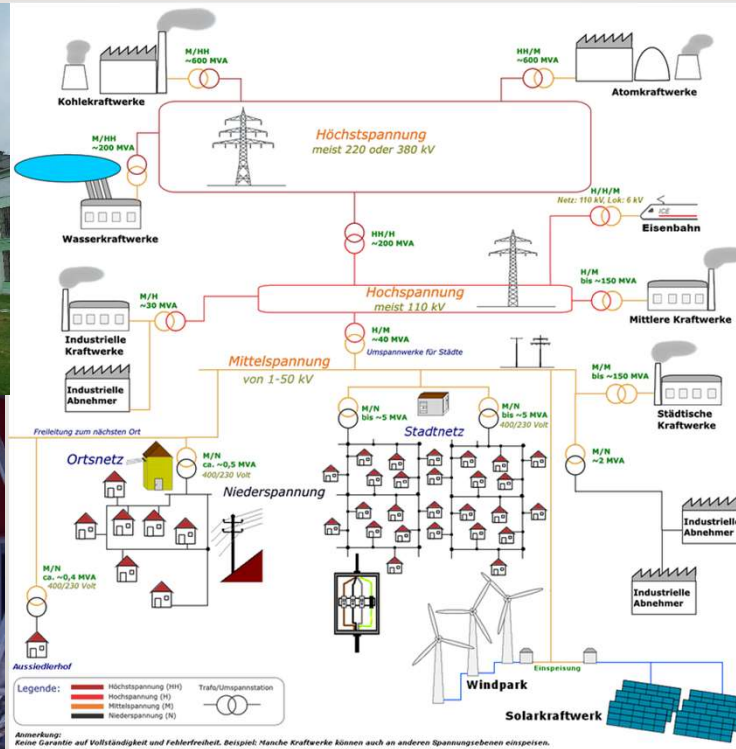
Kohlekraftwerke

M/HH
~600 MVA

HH/M
~600 MVA

Atomkraftwerke

Höchstspannung
meist 220 oder 380 kV

M/HH
~200 MVA

Wasserkraftwerke

HH/H
~200 MVA

H/H/M
Netz: 110 kV, Lok: 6 kV

ICE

Eisenbahn

H/M
bis ~150 MVA

Mittlere Kraftwerke

M/H
~30 MVA

Hochspannung
meist 110 kV

Industrielle Kraftwerke

H/M
~40 MVA

Umspannwerke für Städte

Mittelspannung
von 1-50 kV

Industrielle Abnehmer

M/M
bis ~150 MVA

Städtische Kraftwerke

M/N
bis ~5 MVA

M/N
bis ~5 MVA
400/230 Volt

Freileitung zum nächsten Ort

Stadtnetz

Ortsnetz

M/N
ca. ~0,5 MVA
400/230 Volt

Niederspannung

M/N
~2 MVA

Industrielle Abnehmer

Industrielle Abnehmer

M/N
ca. ~0,4 MVA
400/230 Volt

Aussiedlerhof

Einspeisung

Windpark

Solarkraftwerk

Legende:
Höchstspannung (HH)
Hochspannung (H)
Mittelspannung (M)
Niederspannung (N)
Trafo/Umspannstation

Anmerkung:
Keine Garantie auf Vollständigkeit und Fehlerfreiheit. Beispiel: Manche Kraftwerke können auch an anderen Spannungsebenen einspeisen.